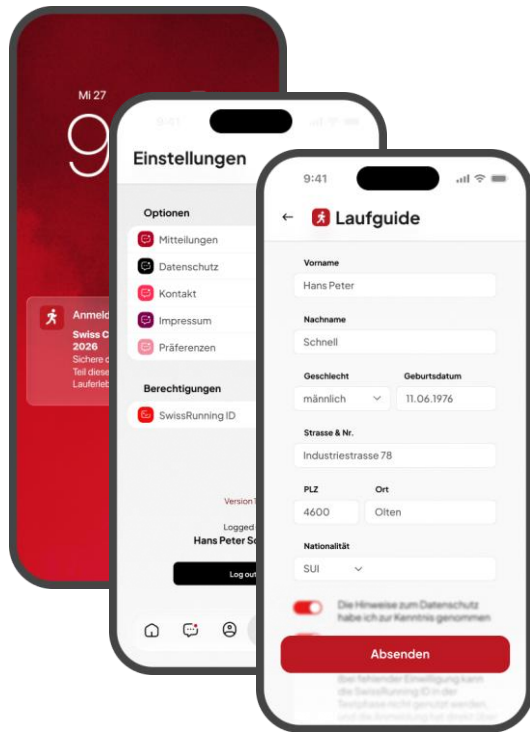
Mi 27

9

Anmeld

Swiss C
2026
Sichere d
Teil diese
Lauferleb

9:41

Einstellungen

Optionen

Mitteilungen

Datenschutz

Kontakt

Impressum

Präferenzen

Berechtigungen

SwissRunning ID

Version

Logged
Hans Peter Sc

Log out

9:41

← Laufguide

Vorname

Hans Peter

Nachname

Schnell

Geschlecht

männlich

Geburtsdatum

11.06.1976

Strasse & Nr.

Industriestrasse 78

PLZ

4600

Ort

Olten

Nationalität

SUI

Die Hinweise zum Datenschutz habe ich zur Kenntnis genommen

Absenden

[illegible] fehlender Einwilligung kann die SwissRunning ID in der Testphase nicht genutzt werden, und die Anmeldung hat direkt über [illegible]